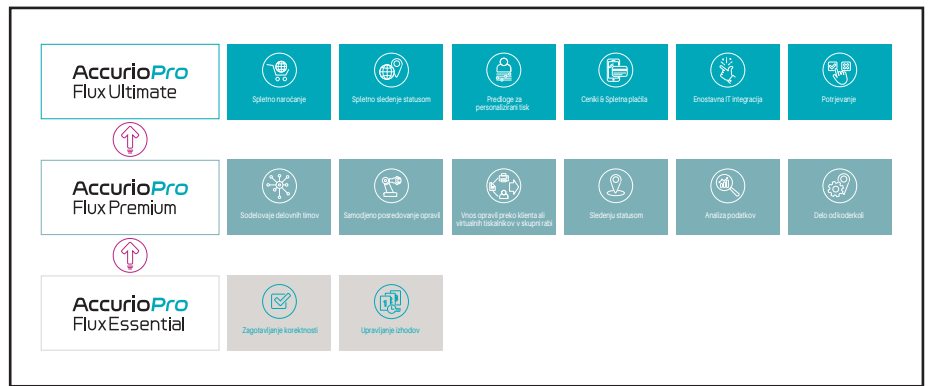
AccurioPro Flux Ultimate

Spletno naročanje

Spletno sledenje statusom

Predloge za personalizirani tisk

Ceniki & Spletna plačila

Enostavna IT integracija

Potrjevanje

AccurioPro Flux Premium

Sodelovanje delovnih timov

Samodejno posredovanje opravil

Vnos opravil preko klienta ali virtualnih tiskalnikov v skupni rabi

Sledenju statusom

Analiza podatkov

Delo od koderkoli

AccurioPro Flux Essential

Zagotavljanje korektnosti

Upravljanje izhodov